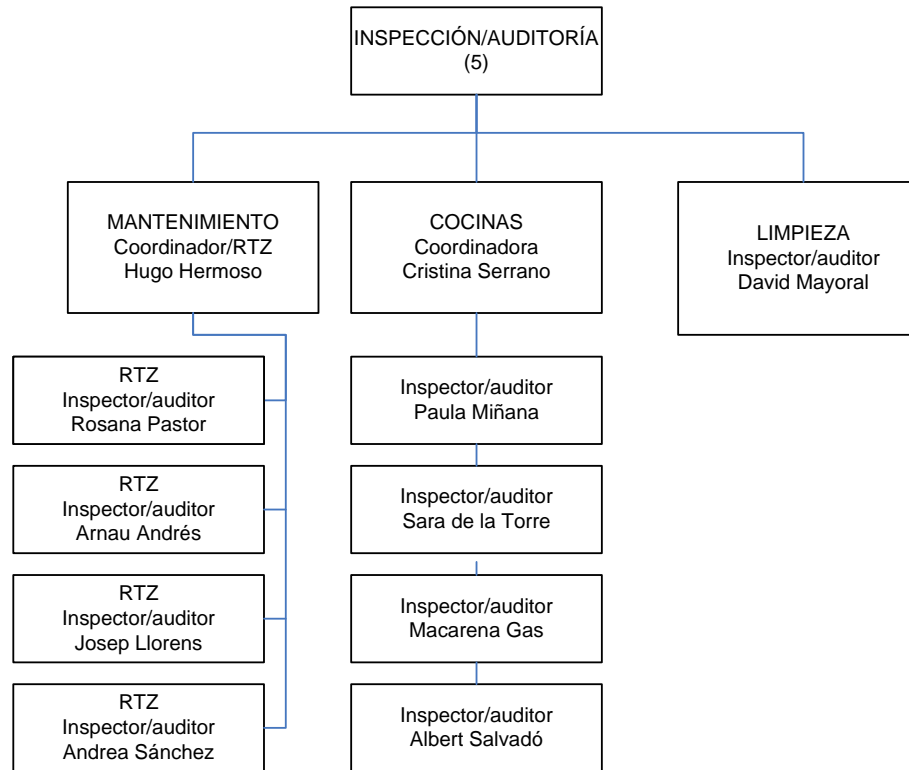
INSPECCIÓN/AUDITORÍA
(5)

MANTENIMIENTO
Coordinador/RTZ
Hugo Hermoso

COCINAS
Coordinadora
Cristina Serrano

LIMPIEZA
Inspector/auditor
David Mayoral

RTZ
Inspector/auditor
Rosana Pastor

RTZ
Inspector/auditor
Arnau Andrés

RTZ
Inspector/auditor
Josep Llorens

RTZ
Inspector/auditor
Andrea Sánchez

Inspector/auditor
Paula Miñana

Inspector/auditor
Sara de la Torre

Inspector/auditor
Macarena Gas

Inspector/auditor
Albert Salvadó